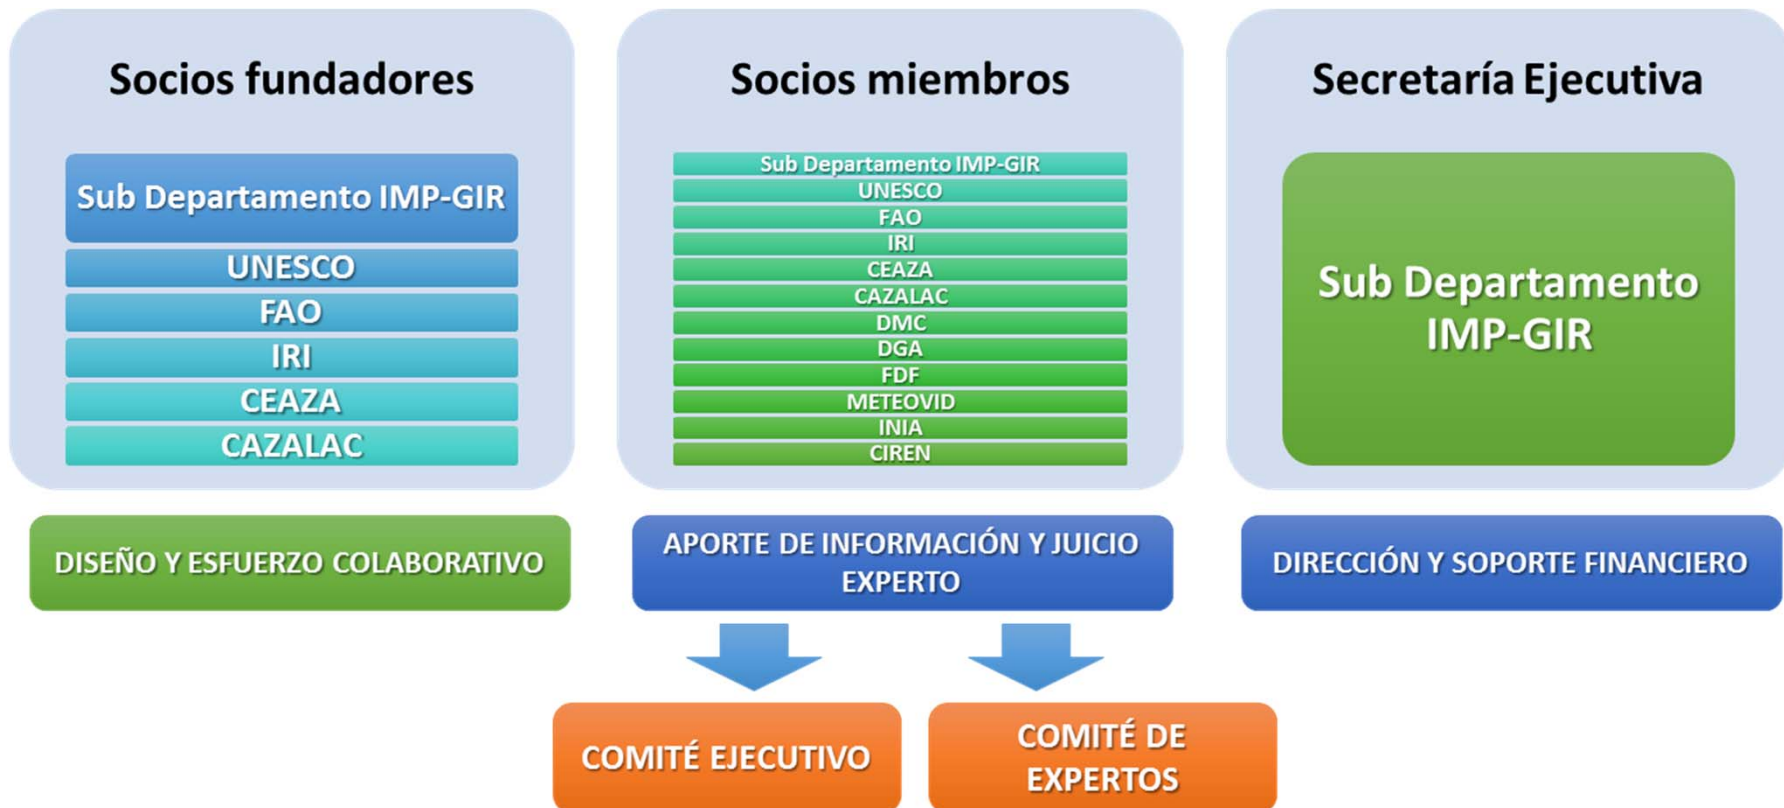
Socios fundadores

Sub Departamento IMP-GIR
UNESCO
FAO
IRI
CEAZA
CAZALAC

Socios miembros

Sub Departamento IMP-GIR
UNESCO
FAO
IRI
CEAZA
CAZALAC
DMC
DGA
FDF
METEOVID
INIA
CIREN

Secretaría Ejecutiva

Sub Departamento IMP-GIR

DISEÑO Y ESFUERZO COLABORATIVO

APORTE DE INFORMACIÓN Y JUICIO EXPERTO

DIRECCIÓN Y SOPORTE FINANCIERO

COMITÉ EJECUTIVO

COMITÉ DE EXPERTOS